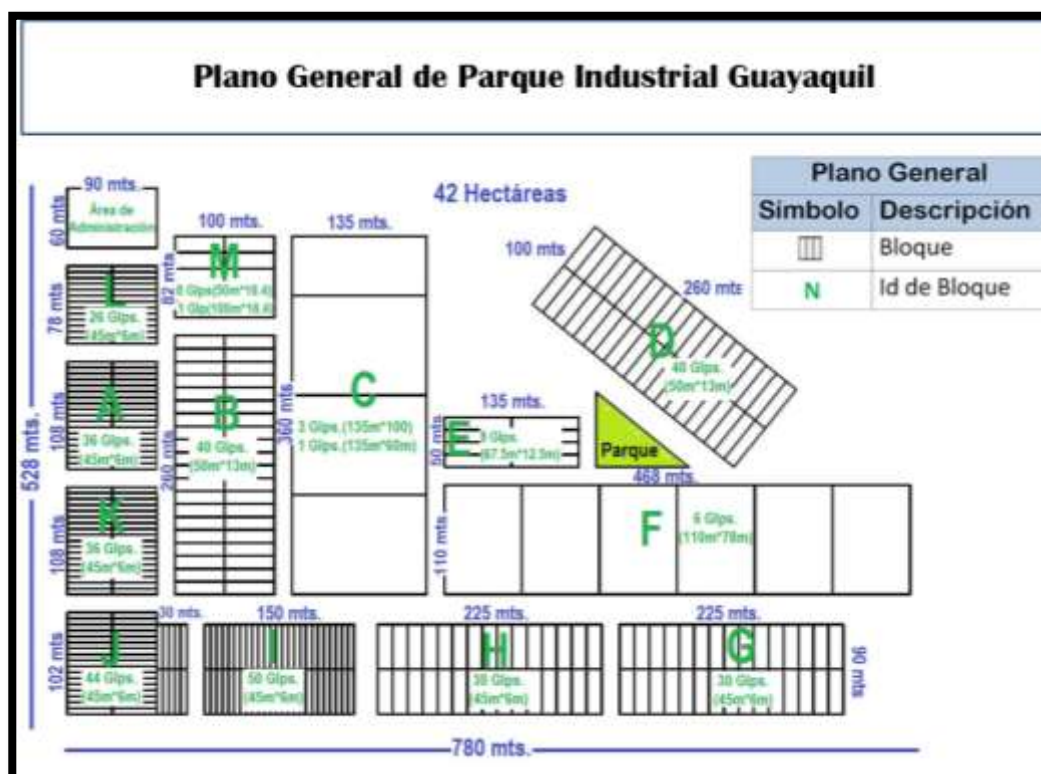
Plano General de Parque Industrial Guayaquil

| Plano General | |
|---|---|
| Simbolo | Descripción |
| | Bloque |
| N | Id de Bloque |

42 Hectáreas

528 mts.

90 mts.
60 mts
Área de Administración

100 mts.
M
82 mts
8 Glps(50m*18.4)
1 Glp(100m*18.4)

135 mts.

L
78 mts
26 Glps.
(45m*6m)

A
108 mts
36 Glps.
(45m*6m)

B
260 mts
40 Glps.
(50m*13m)

C
360 mts
3 Glps.(135m*100)
1 Glps.(135m*60m)

100 mts
260 mts
D
40 Glps.
(50m*13m)

135 mts.
E
50 mts
3 Glps.
(67.5m*12.5m)

Parque

468 mts.

K
108 mts
36 Glps.
(45m*6m)

F
110 mts
6 Glps.
(110m*78m)

J
102 mts
44 Glps.
(45m*6m)

30 mts.

150 mts.
I
50 Glps.
(45m*6m)

225 mts.
H
30 Glps.
(45m*6m)

225 mts.
G
30 Glps.
(45m*6m)
90 mts

780 mts.